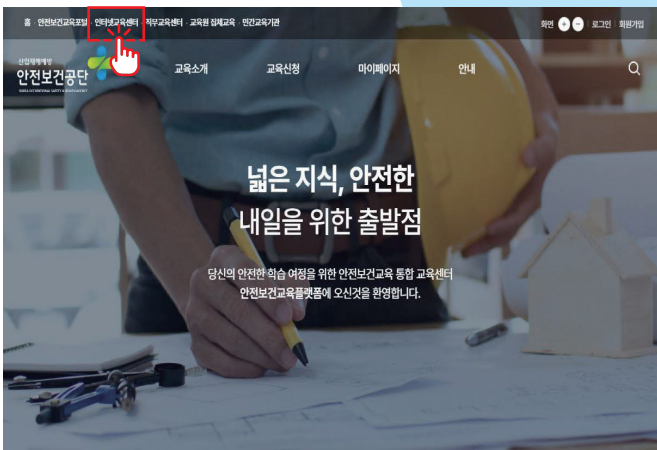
홈 · 안전보건교육포털 · 인터넷교육센터 · 직무교육센터 · 교육원 집체교육 · 민간교육기관

화면 + − 로그인 회원가입

산업재해예방
안전보건공단
KOREA OCCUPATIONAL SAFETY & HEALTH AGENCY

교육소개 교육신청 마이페이지 안내

넓은 지식, 안전한
내일을 위한 출발점

당신의 안전한 학습 여정을 위한 안전보건교육 통합 교육센터
안전보건교육플랫폼에 오신것을 환영합니다.